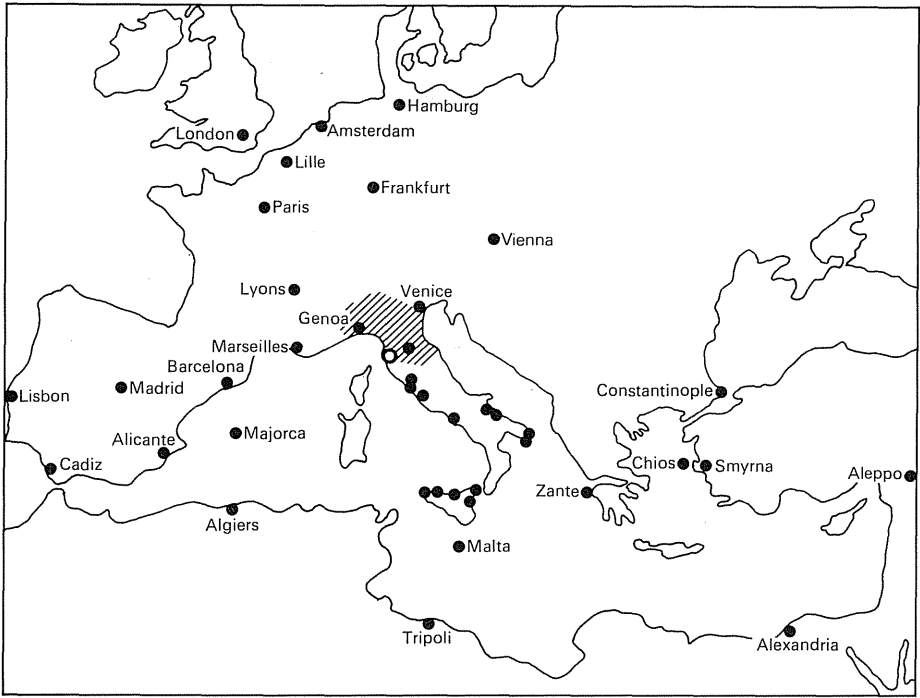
Hamburg
London
Amsterdam
Lille
Frankfurt
Paris
Vienna
Lyons
Venice
Genoa
Marseilles
Barcelona
Lisbon
Madrid
Constantinople
Alicante
Majorca
Chios
Smyrna
Aleppo
Cadiz
Zante
Algiers
Malta
Tripoli
Alexandria